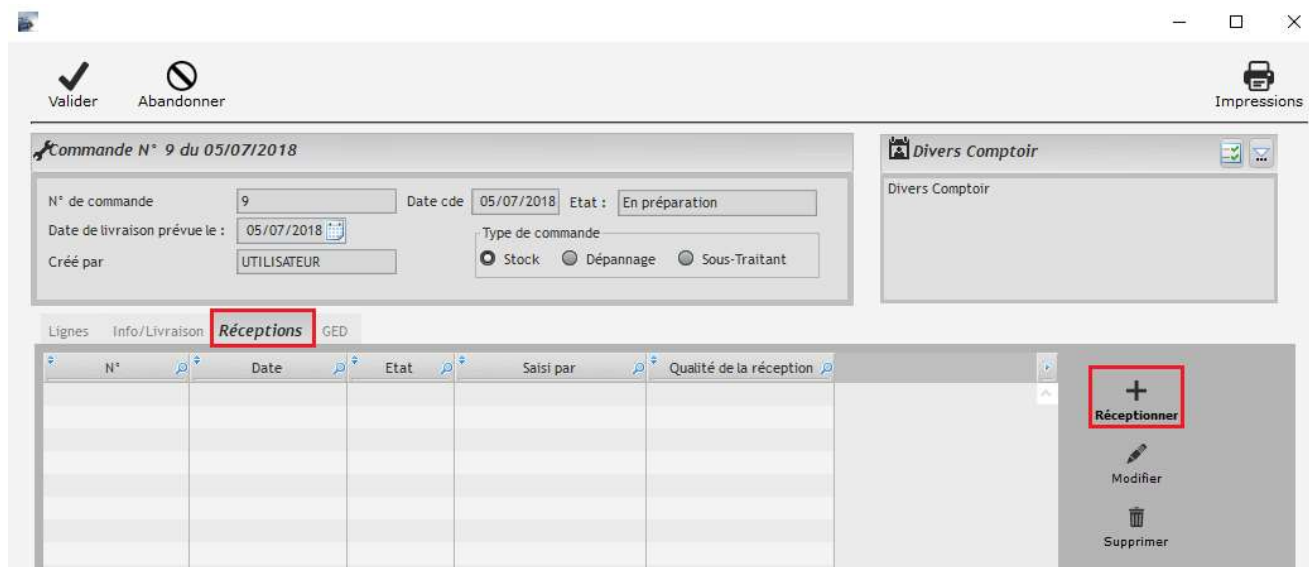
Valider Abandonner

Impressions

Commande N° 9 du 05/07/2018

N° de commande 9
Date cde 05/07/2018 Etat : En préparation
Date de livraison prévue le : 05/07/2018
Type de commande
Créé par UTILISATEUR
Stock Dépannage Sous-Traitant

Divers Comptoir

Divers Comptoir

Lignes Info/Livraison Réceptions GED

| N° | Date | Etat | Saisi par | Qualité de la réception |
|---|---|---|---|---|
| | | | | |

Réceptionner

Modifier

Supprimer